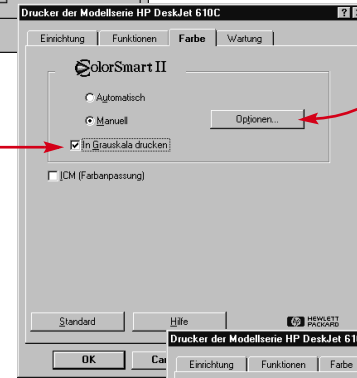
Drucker der Modellserie HP DeskJet 610C

Einrichtung | Funktionen | Farbe | Wartung

ColorSmart II

Automatisch

Manuell

Optionen...

In Grauskala drucken

ICM (Farbanpassung)

Standard

Hilfe

HEWLETT PACKARD

OK

Ca

Drucker der Modellserie HP DeskJet 61

Einrichtung | Funktionen | Farbe